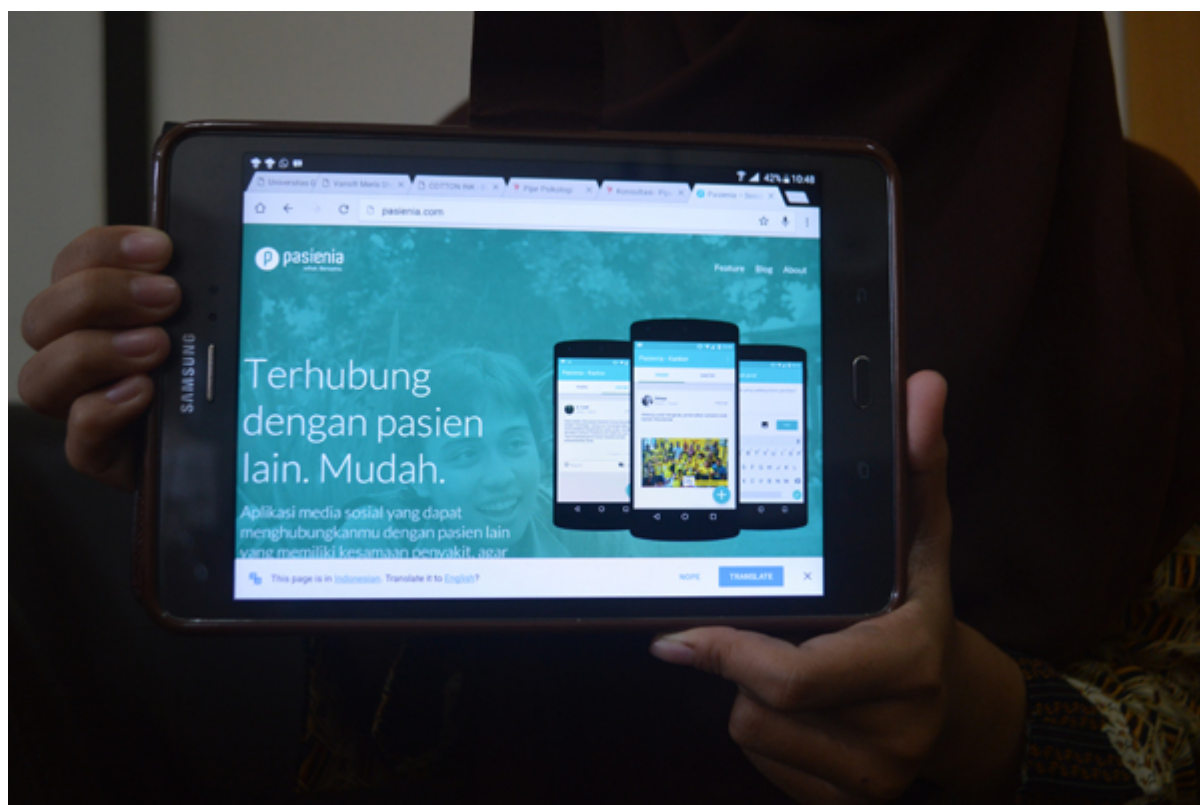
42% 10:48

Universitas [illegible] | Varsiti Marla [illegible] | COTTON INK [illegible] | Pipi Psikologi | Konsultasi - Psi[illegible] | Pasienia - Sosi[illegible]

pasienia.com

pasienia

Feature Blog About

Terhubung dengan pasien lain. Mudah.

Aplikasi media sosial yang dapat menghubungkanmu dengan pasien lain yang memiliki kesamaan penyakit, agar

Pasienia - Kanker

SAMSUNG

This page is in Indonesian. Translate it to English?

NOPE TRANSLATE